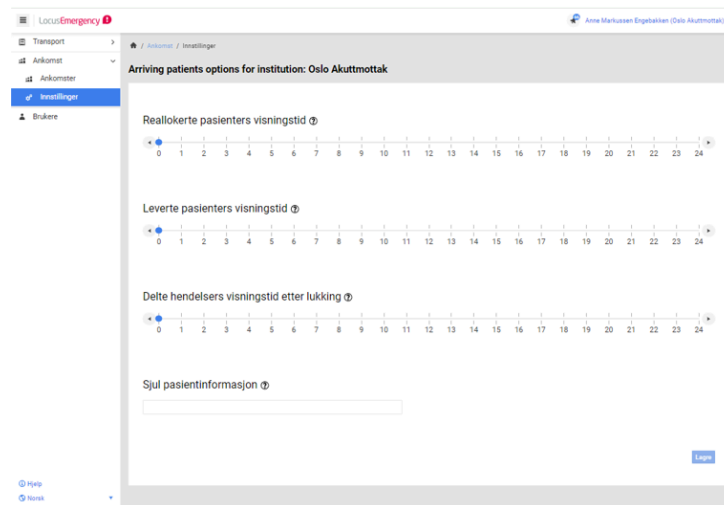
LocusEmergency

Anne Markussen Engebakken (Oslo Akuttmottak)

Transport
Ankomst
Ankomster
Innstillinger
Brukere

/ Ankomst / Innstillinger

Arriving patients options for institution: Oslo Akuttmottak

Reallokerte pasienters visningstid

0 1 2 3 4 5 6 7 8 9 10 11 12 13 14 15 16 17 18 19 20 21 22 23 24

Leverte pasienters visningstid

0 1 2 3 4 5 6 7 8 9 10 11 12 13 14 15 16 17 18 19 20 21 22 23 24

Delte hendelsers visningstid etter lukking

0 1 2 3 4 5 6 7 8 9 10 11 12 13 14 15 16 17 18 19 20 21 22 23 24

Skjul pasientinformasjon

Lagre

Hjelp
Norsk